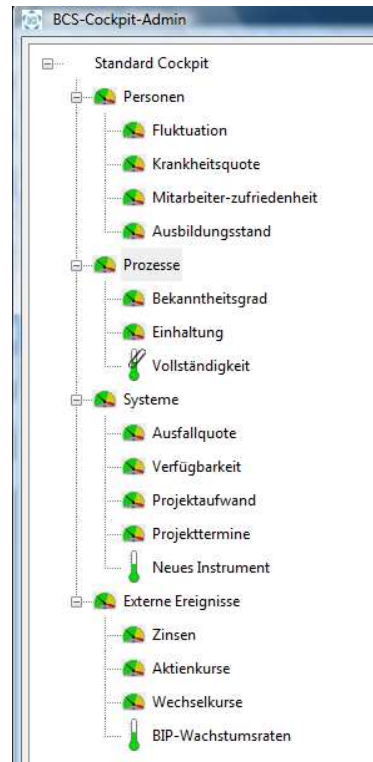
BCS-Cockpit-Admin

Standard Cockpit

Personen

Fluktuation

Krankheitsquote

Mitarbeiter-zufriedenheit

Ausbildungsstand

Prozesse

Bekanntheitsgrad

Einhaltung

Vollständigkeit

Systeme

Ausfallquote

Verfügbarkeit

Projektaufwand

Projekttermine

Neues Instrument

Externe Ereignisse

Zinsen

Aktienkurse

Wechselkurse

BIP-Wachstumsraten